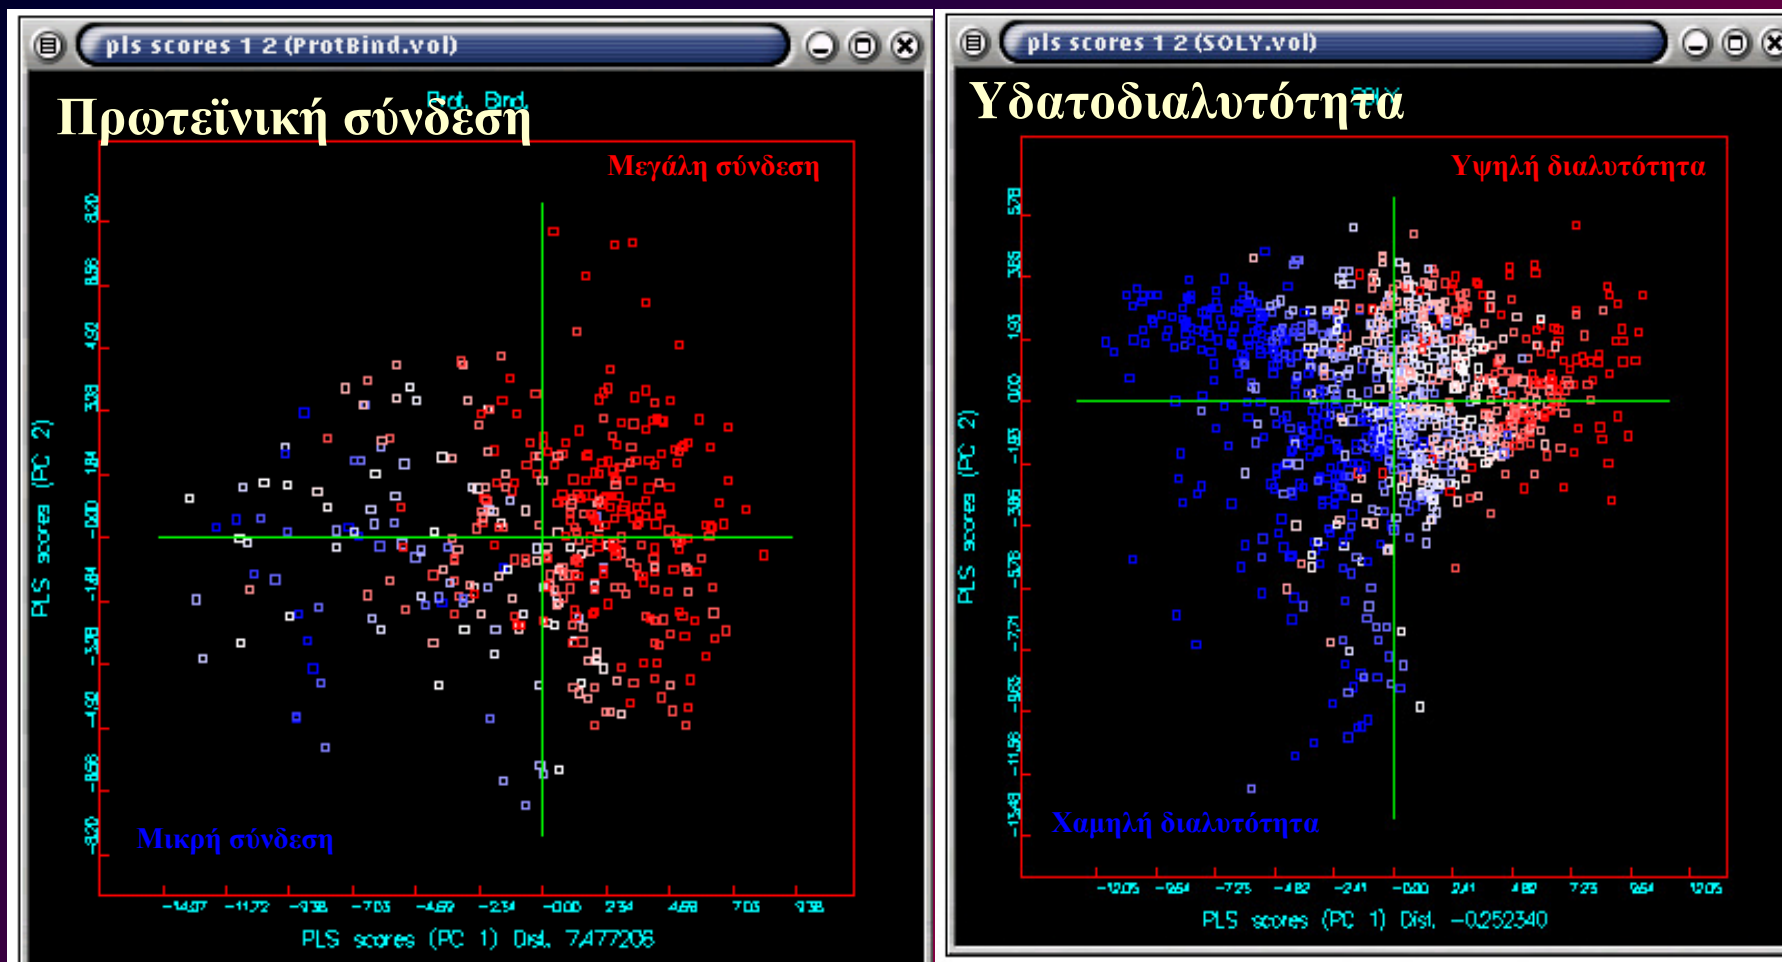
pls scores 1 2 (ProtBind.vol)

Πρωτεϊνική σύνδεση

Prot. Bind.

Μεγάλη σύνδεση

Μικρή σύνδεση

PLS scores (PC 2)

8.20 6.56 4.92 3.28 1.64 0.00 -1.64 -3.28 -4.92 -6.56 -8.20

-14.07 -11.72 -9.38 -7.03 -4.69 -2.34 -0.00 2.34 4.69 7.03 9.38

PLS scores (PC 1) Dist. 7.477206

pls scores 1 2 (SOLY.vol)

Υδατοδιαλυτότητα

SOLY

Υψηλή διαλυτότητα

Χαμηλή διαλυτότητα

PLS scores (PC 2)

5.78 3.85 1.93 0.00 -1.93 -3.85 -5.78 -7.71 -9.63 -11.56 -13.49

-12.05 -9.64 -7.23 -4.82 -2.41 -0.00 2.41 4.82 7.23 9.64 12.05

PLS scores (PC 1) Dist. -0.252340